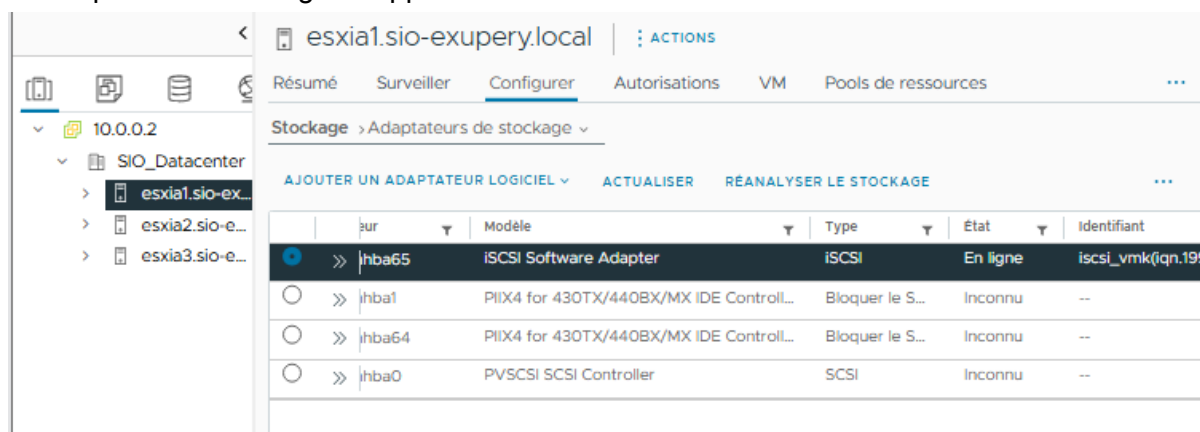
esxia1.sio-exupery.local | ⋮ ACTIONS

Résumé Surveiller Configurer Autorisations VM Pools de ressources ...

Stockage › Adaptateurs de stockage ⌄

AJOUTER UN ADAPTATEUR LOGICIEL ⌄ ACTUALISER RÉANALYSER LE STOCKAGE ...

10.0.0.2
SIO_Datacenter
esxia1.sio-ex...
esxia2.sio-e...
esxia3.sio-e...

| | | eur | Modèle | Type | État | Identifiant |
|---|---|---|---|---|---|---|
| ◉ | » | hba65 | iSCSI Software Adapter | iSCSI | En ligne | iscsi_vmk(iqn.19 |
| ○ | » | hba1 | PIIX4 for 430TX/440BX/MX IDE Controll... | Bloquer le S... | Inconnu | -- |
| ○ | » | hba64 | PIIX4 for 430TX/440BX/MX IDE Controll... | Bloquer le S... | Inconnu | -- |
| ○ | » | hba0 | PVSCSI SCSI Controller | SCSI | Inconnu | -- |